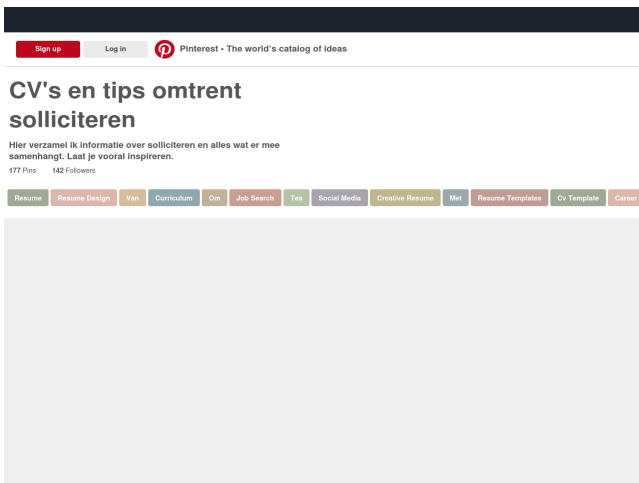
Sign up Log in

Pinterest • The world's catalog of ideas

CV's en tips omtrent solliciteren

Hier verzamel ik informatie over solliciteren en alles wat er mee samenhangt. Laat je vooral inspireren.

177 Pins 142 Followers

Resume Resume Design Van Curriculum Om Job Search Tes Social Media Creative Resume Met Resume Templates Cv Template Career